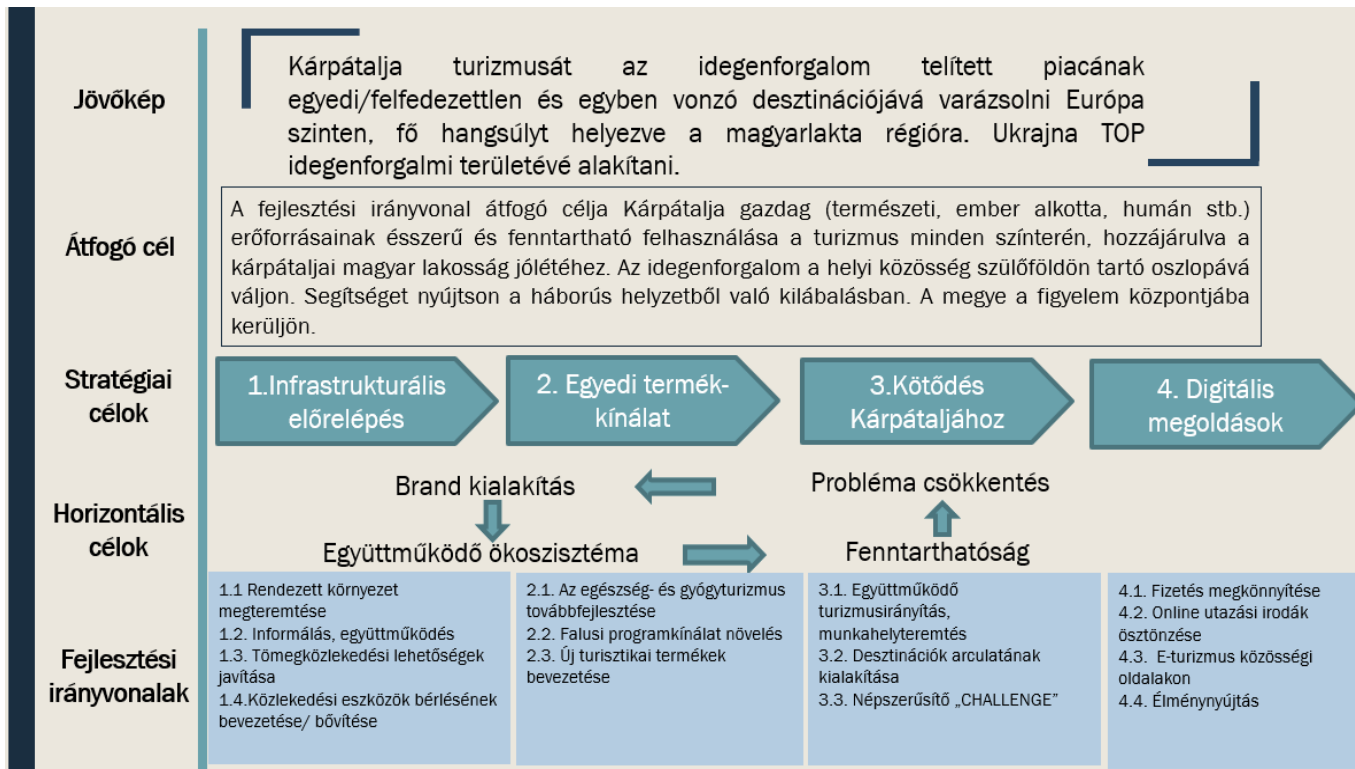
Jövőkép

Kárpátalja turizmusát az idegenforgalom telített piacának egyedi/felfedezettlen és egyben vonzó desztinációjává varázsolni Európa szinten, fő hangsúlyt helyezve a magyarlakta régióra. Ukrajna TOP idegenforgalmi területévé alakítani.

Átfogó cél

A fejlesztési irányvonal átfogó célja Kárpátalja gazdag (természeti, ember alkotta, humán stb.) erőforrásainak ésszerű és fenntartható felhasználása a turizmus minden színterén, hozzájárulva a kárpátaljai magyar lakosság jólétéhez. Az idegenforgalom a helyi közösség szülőföldön tartó oszlopává váljon. Segítséget nyújtson a háborús helyzetből való kilábalásban. A megye a figyelem központjába kerüljön.

Stratégiai célok

1.Infrastrukturális előrelépés

2. Egyedi termékkínálat

3.Kötődés Kárpátaljához

4. Digitális megoldások

Horizontális célok

Brand kialakítás

Együttműködő ökoszisztéma

Probléma csökkentés

Fenntarthatóság

Fejlesztési irányvonalak

1.1 Rendezett környezet megteremtése
1.2. Informálás, együttműködés
1.3. Tömegközlekedési lehetőségek javítása
1.4.Közlekedési eszközök bérlésének bevezetése/ bővítése

2.1. Az egészség- és gyógyturizmus továbbfejlesztése
2.2. Falusi programkínálat növelés
2.3. Új turisztikai termékek bevezetése

3.1. Együttműködő turizmusirányítás, munkahelyteremtés
3.2. Desztinációk arculatának kialakítása
3.3. Népszerűsítő „CHALLENGE"

4.1. Fizetés megkönnyítése
4.2. Online utazási irodák ösztönzése
4.3. E-turizmus közösségi oldalakon
4.4. Élménynyújtás